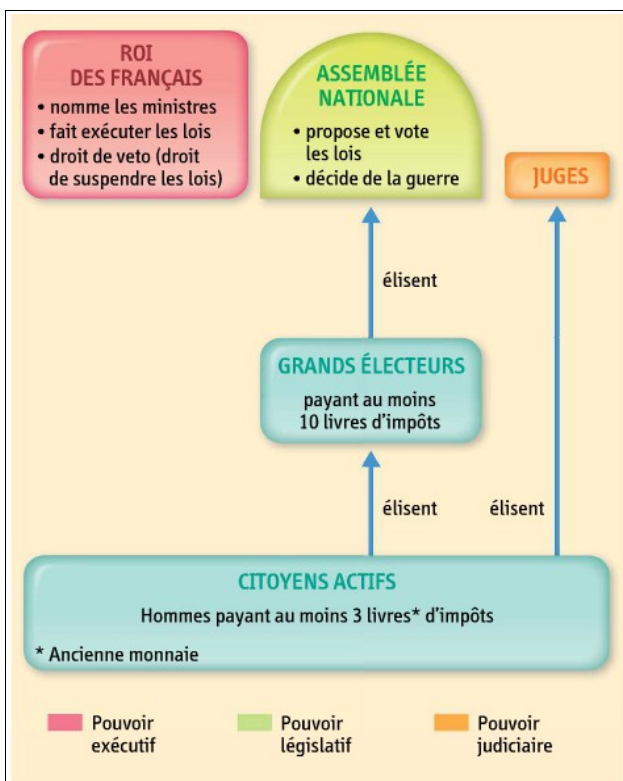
ROI
DES FRANÇAIS
• nomme les ministres
• fait exécuter les lois
• droit de veto (droit de suspendre les lois)

ASSEMBLÉE
NATIONALE
• propose et vote les lois
• décide de la guerre

JUGES

élisent

GRANDS ÉLECTEURS
payant au moins 10 livres d'impôts

élisent

élisent

CITOYENS ACTIFS
Hommes payant au moins 3 livres* d'impôts

* Ancienne monnaie

Pouvoir exécutif

Pouvoir législatif

Pouvoir judiciaire